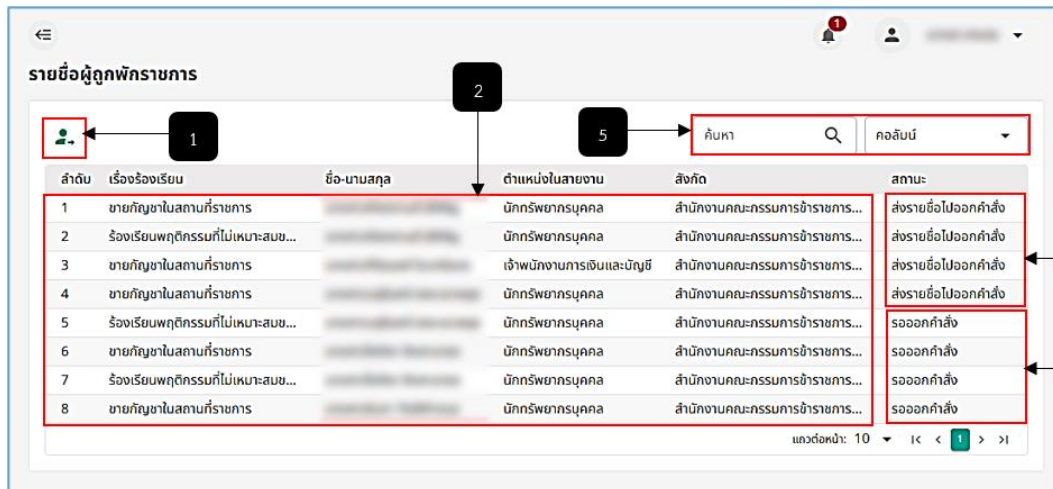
1

รายชื่อผู้ถูกพักราชการ

2

1

5

ค้นหา

คอลัมน์

| ลำดับ | เรื่องร้องเรียน | ชื่อ-นามสกุล | ตำแหน่งในสายงาน | สังกัด | สถานะ |
|---|---|---|---|---|---|
| 1 | ขายกัญชาในสถานที่ราชการ | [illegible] | นักทรัพยากรบุคคล | สำนักงานคณะกรรมการข้าราชการ... | ส่งรายชื่อไปออกคำสั่ง |
| 2 | ร้องเรียนพฤติกรรมที่ไม่เหมาะสมข... | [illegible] | นักทรัพยากรบุคคล | สำนักงานคณะกรรมการข้าราชการ... | ส่งรายชื่อไปออกคำสั่ง |
| 3 | ขายกัญชาในสถานที่ราชการ | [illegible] | เจ้าพนักงานการเงินและบัญชี | สำนักงานคณะกรรมการข้าราชการ... | ส่งรายชื่อไปออกคำสั่ง |
| 4 | ขายกัญชาในสถานที่ราชการ | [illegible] | นักทรัพยากรบุคคล | สำนักงานคณะกรรมการข้าราชการ... | ส่งรายชื่อไปออกคำสั่ง |
| 5 | ร้องเรียนพฤติกรรมที่ไม่เหมาะสมข... | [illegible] | นักทรัพยากรบุคคล | สำนักงานคณะกรรมการข้าราชการ... | รอออกคำสั่ง |
| 6 | ขายกัญชาในสถานที่ราชการ | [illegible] | นักทรัพยากรบุคคล | สำนักงานคณะกรรมการข้าราชการ... | รอออกคำสั่ง |
| 7 | ร้องเรียนพฤติกรรมที่ไม่เหมาะสมข... | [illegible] | นักทรัพยากรบุคคล | สำนักงานคณะกรรมการข้าราชการ... | รอออกคำสั่ง |
| 8 | ขายกัญชาในสถานที่ราชการ | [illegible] | นักทรัพยากรบุคคล | สำนักงานคณะกรรมการข้าราชการ... | รอออกคำสั่ง |

แถวต่อหน้า: 10 1